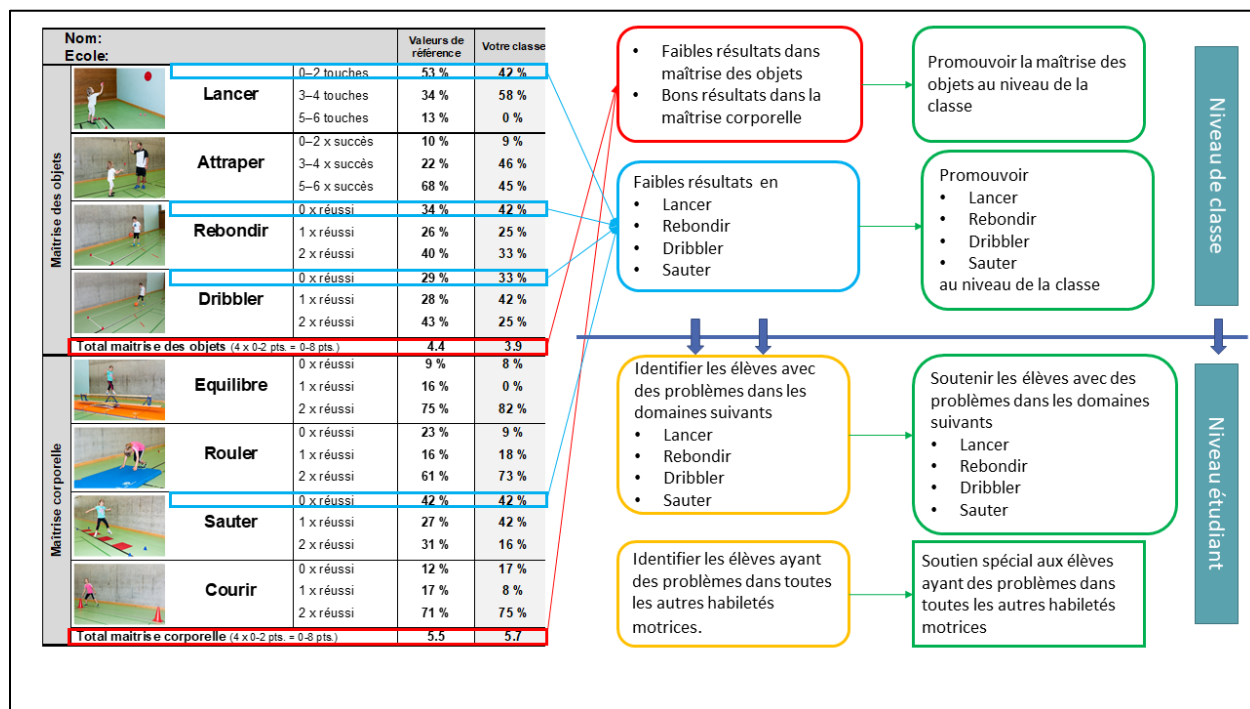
| | Nom: Ecole: | | Valeurs de référence | Votre classe |
|---|---|---|---|---|
| Maîtrise des objets | Lancer | 0–2 touches | 53 % | 42 % |
| | | 3–4 touches | 34 % | 58 % |
| | | 5–6 touches | 13 % | 0 % |
| | Attraper | 0–2 x succès | 10 % | 9 % |
| | | 3–4 x succès | 22 % | 46 % |
| | | 5–6 x succès | 68 % | 45 % |
| | Rebondir | 0 x réussi | 34 % | 42 % |
| | | 1 x réussi | 26 % | 25 % |
| | | 2 x réussi | 40 % | 33 % |
| | Dribbler | 0 x réussi | 29 % | 33 % |
| | | 1 x réussi | 28 % | 42 % |
| | | 2 x réussi | 43 % | 25 % |
| Total maîtrise des objets (4 x 0-2 pts. = 0-8 pts.) | | | 4.4 | 3.9 |
| Maîtrise corporelle | Equilibre | 0 x réussi | 9 % | 8 % |
| | | 1 x réussi | 16 % | 0 % |
| | | 2 x réussi | 75 % | 82 % |
| | Rouler | 0 x réussi | 23 % | 9 % |
| | | 1 x réussi | 16 % | 18 % |
| | | 2 x réussi | 61 % | 73 % |
| | Sauter | 0 x réussi | 42 % | 42 % |
| | | 1 x réussi | 27 % | 42 % |
| | | 2 x réussi | 31 % | 16 % |
| | Courir | 0 x réussi | 12 % | 17 % |
| | | 1 x réussi | 17 % | 8 % |
| | | 2 x réussi | 71 % | 75 % |
| Total maîtrise corporelle (4 x 0-2 pts. = 0-8 pts.) | | | 5.5 | 5.7 |

• Faibles résultats dans maîtrise des objets
• Bons résultats dans la maîtrise corporelle

Promouvoir la maîtrise des objets au niveau de la classe

Faibles résultats en
• Lancer
• Rebondir
• Dribbler
• Sauter

Promouvoir
• Lancer
• Rebondir
• Dribbler
• Sauter
au niveau de la classe

Niveau de classe

Identifier les élèves avec des problèmes dans les domaines suivants
• Lancer
• Rebondir
• Dribbler
• Sauter

Soutenir les élèves avec des problèmes dans les domaines suivants
• Lancer
• Rebondir
• Dribbler
• Sauter

Identifier les élèves ayant des problèmes dans toutes les autres habiletés motrices.

Soutien spécial aux élèves ayant des problèmes dans toutes les autres habiletés motrices

Niveau étudiant